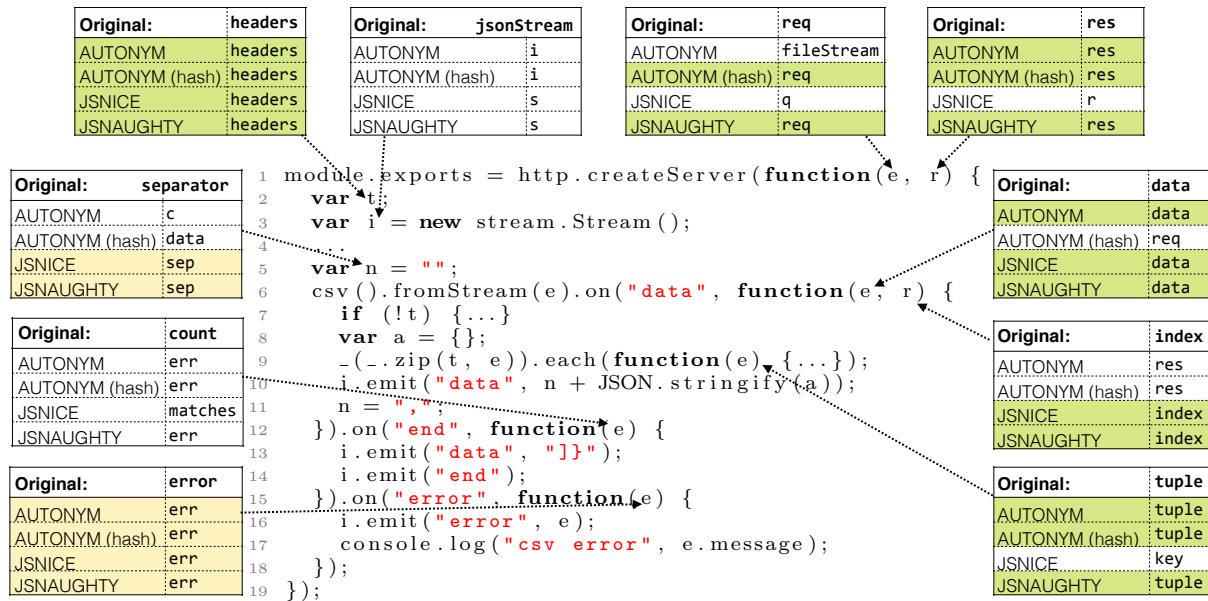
| Original: | headers |
|---|---|
| AUTONYM | headers |
| AUTONYM (hash) | headers |
| JSNICE | headers |
| JSNAUGHTY | headers |

| Original: | jsonStream |
|---|---|
| AUTONYM | i |
| AUTONYM (hash) | i |
| JSNICE | s |
| JSNAUGHTY | s |

| Original: | req |
|---|---|
| AUTONYM | fileStream |
| AUTONYM (hash) | req |
| JSNICE | q |
| JSNAUGHTY | req |

| Original: | res |
|---|---|
| AUTONYM | res |
| AUTONYM (hash) | res |
| JSNICE | r |
| JSNAUGHTY | res |

| Original: | separator |
|---|---|
| AUTONYM | c |
| AUTONYM (hash) | data |
| JSNICE | sep |
| JSNAUGHTY | sep |

| Original: | count |
|---|---|
| AUTONYM | err |
| AUTONYM (hash) | err |
| JSNICE | matches |
| JSNAUGHTY | err |

| Original: | error |
|---|---|
| AUTONYM | err |
| AUTONYM (hash) | err |
| JSNICE | err |
| JSNAUGHTY | err |

1 module.exports = http.createServer(function(e, r) {
2 var t;
3 var i = new stream.Stream();
4 ...
5 var n = "";
6 csv().fromStream(e).on("data", function(e, r) {
7 if (!t) {...}
8 var a = {};
9 _(_.zip(t, e)).each(function(e) {...});
10 i.emit("data", n + JSON.stringify(a));
11 n = ",";
12 }).on("end", function(e) {
13 i.emit("data", "]}");
14 i.emit("end");
15 }).on("error", function(e) {
16 i.emit("error", e);
17 console.log("csv error", e.message);
18 });
19 });

| Original: | data |
|---|---|
| AUTONYM | data |
| AUTONYM (hash) | req |
| JSNICE | data |
| JSNAUGHTY | data |

| Original: | index |
|---|---|
| AUTONYM | res |
| AUTONYM (hash) | res |
| JSNICE | index |
| JSNAUGHTY | index |

| Original: | tuple |
|---|---|
| AUTONYM | tuple |
| AUTONYM (hash) | tuple |
| JSNICE | key |
| JSNAUGHTY | tuple |